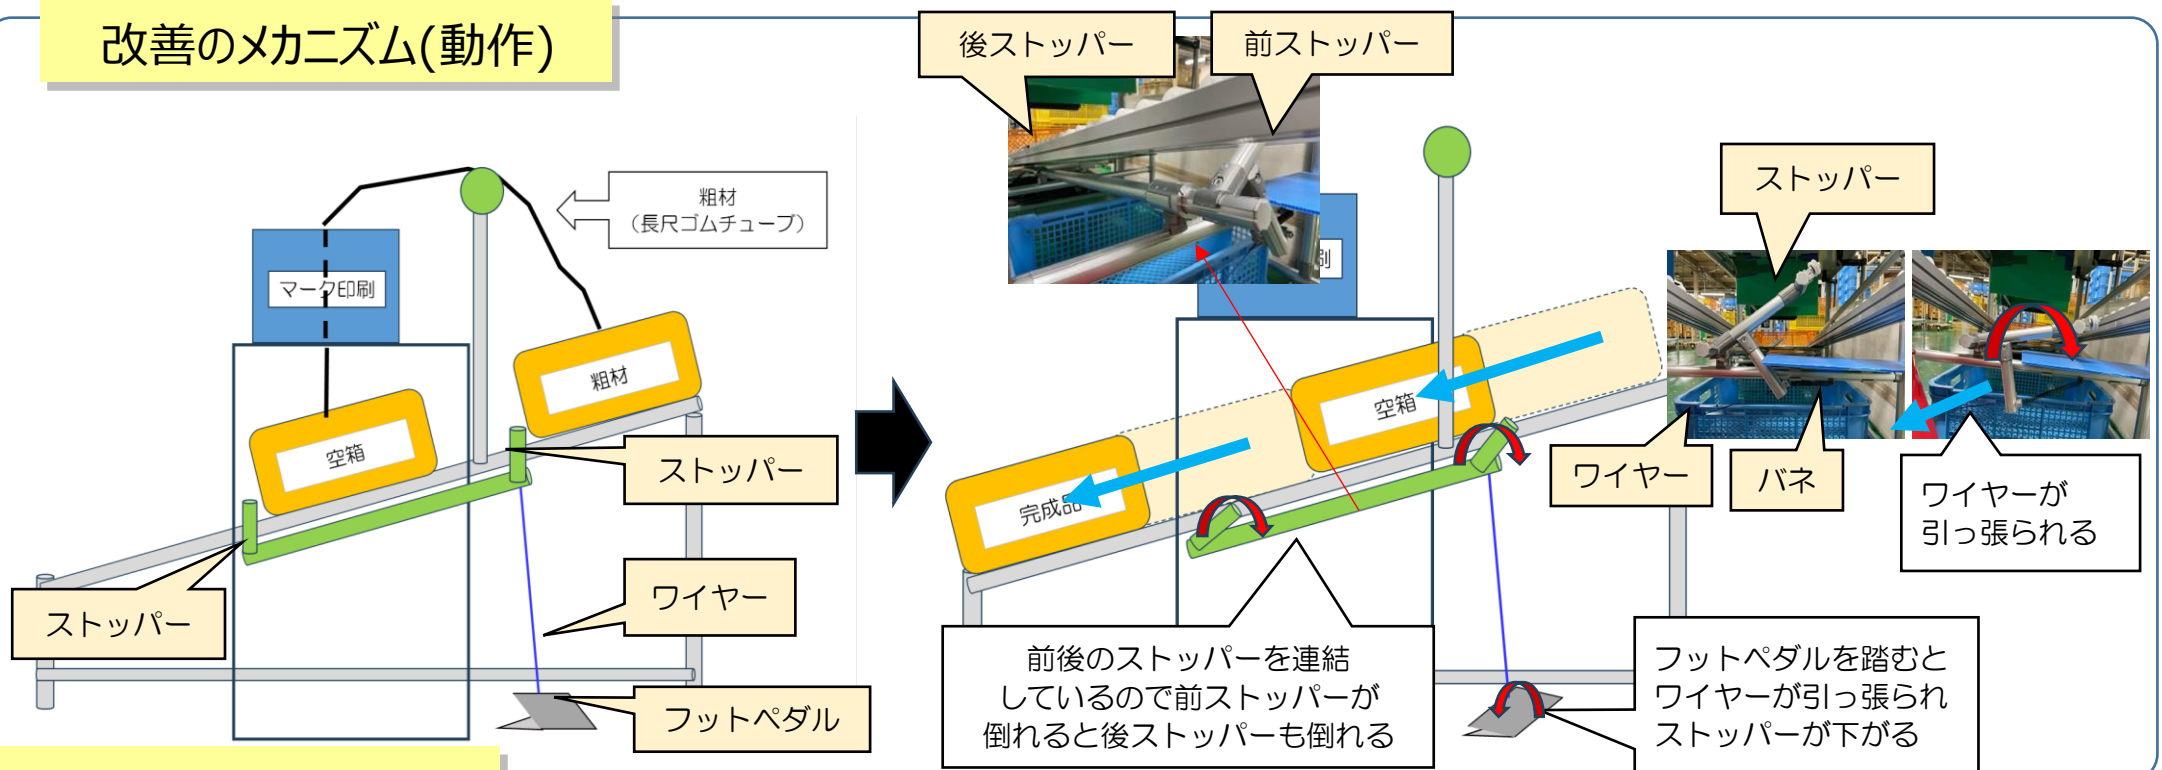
改善のメカニズム(動作)

粗材
(長尺ゴムチューブ)

マーク印刷

空箱

粗材

ストッパー

ストッパー

ワイヤー

フットペダル

後ストッパー

前ストッパー

刷

空箱

完成品

ストッパー

ワイヤー

バネ

ワイヤーが
引っ張られる

前後のストッパーを連結
しているので前ストッパーが
倒れると後ストッパーも倒れる

フットペダルを踏むと
ワイヤーが引っ張られ
ストッパーが下がる